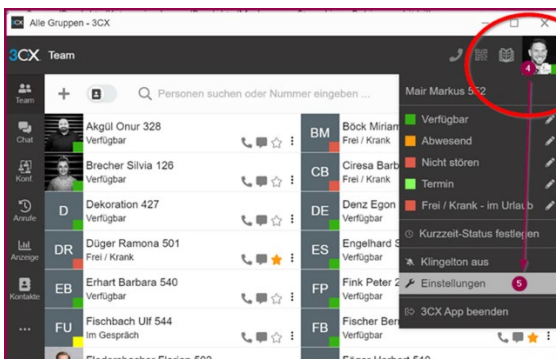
Alle Gruppen - 3CX

3CX Team

Team
Chat
Konf
Anrufe
Anzeige
Kontakte
...

Personen suchen oder Nummer eingeben ...

Akgül Onur 328
Verfügbar

Brecher Silvia 126
Verfügbar

D Dekoration 427
Verfügbar

DR Düger Ramona 501
Frei / Krank

EB Erhart Barbara 540
Verfügbar

FU Fischbach Ulf 544
Im Gespräch

BM Böck Miriam
Frei / Krank

CB Ciresa Barb
Verfügbar

DE Denz Egon
Verfügbar

ES Engelhard S
Verfügbar

FP Fink Peter 2
Verfügbar

FB Fischer Ber
Verfügbar

4

Mair Markus 512

Verfügbar
Abwesend
Nicht stören
Termin
Frei / Krank - im Urlaub
Kurzzeit-Status festlegen
Klingelton aus
Einstellungen 5
3CX App beenden